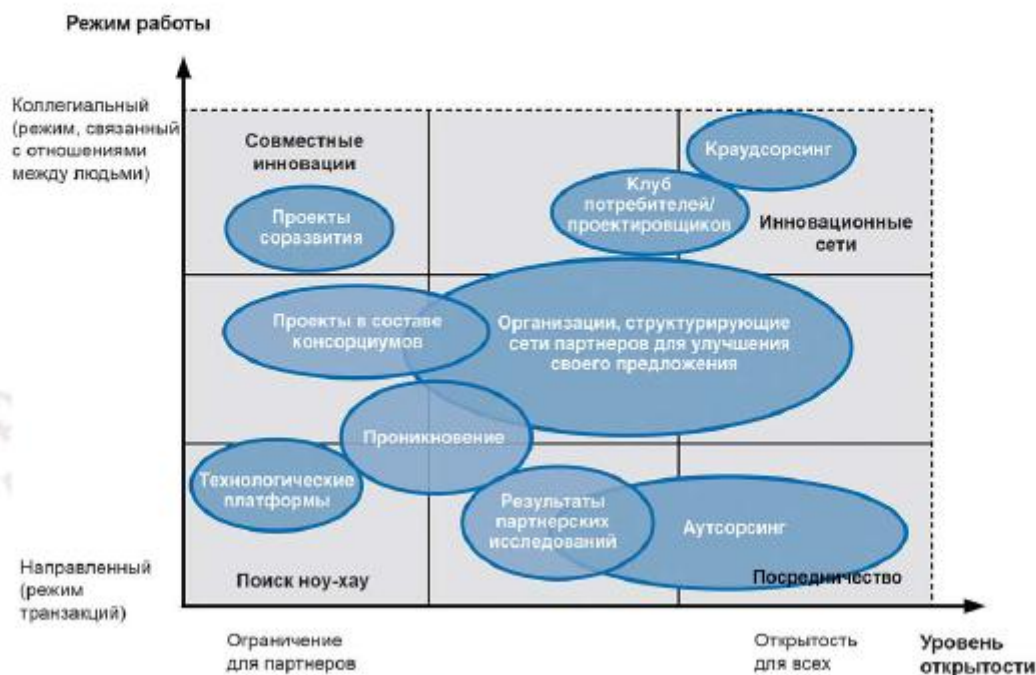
Режим работы

Коллегиальный (режим, связанный с отношениями между людьми)

Совместные инновации

Проекты соразвития

Краудсорсинг

Клуб потребителей/ проектировщиков

Инновационные сети

Проекты в составе консорциумов

Организации, структурирующие сети партнеров для улучшения своего предложения

Проникновение

Технологические платформы

Результаты партнерских исследований

Аутсорсинг

Направленный (режим транзакций)

Поиск ноу-хау

Посредничество

Ограничение для партнеров

Открытость для всех

Уровень открытости